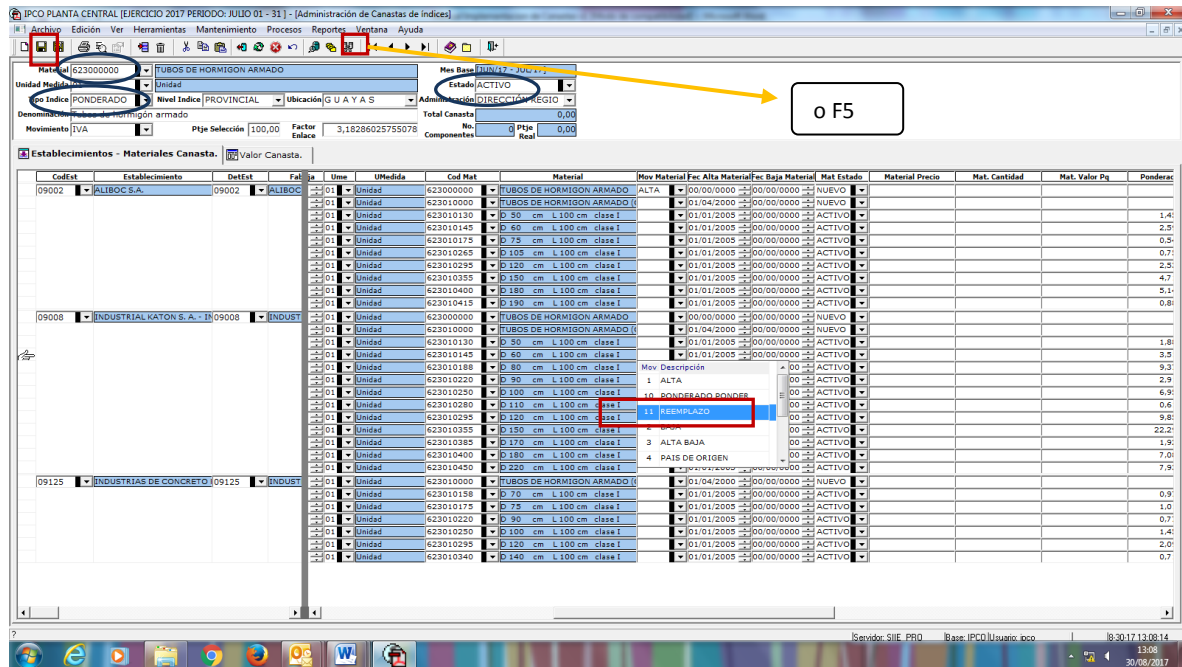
IPCO PLANTA CENTRAL [EJERCICIO 2017 PERIODO: JULIO 01 - 31 ] - [Administración de Canastas de índices]

Archivo Edición Ver Herramientas Mantenimiento Procesos Reportes Ventana Ayuda

o F5

Material 623000000 TUBOS DE HORMIGON ARMADO
Unidad Medida 01 Unidad
Tipo Indice PONDERADO Nivel Indice PROVINCIAL Ubicación G U A Y A S
Denominación Tubos de hormigón armado
Movimiento IVA Ptje Selección 100,00 Factor Enlace 3,18286025755078
Mes Base JUN/17 - JUL/17
Estado ACTIVO
Administración DIRECCION REGIO
Total Canasta 0,00
No. Componentes 0 Ptje Real 0,00

Establecimientos - Materiales Canasta. Valor Canasta.

| CodEst | Establecimiento | DetEst | Fa | Ume | UMedida | Cod Mat | Material | Mov Material | Fec Alta Material | Fec Baja Material | Mat Estado | Material Precio | Mat. Cantidad | Mat. Valor Pq | Ponderac |
|---|---|---|---|---|---|---|---|---|---|---|---|---|---|---|---|
| 09002 | ALIBOC S.A. | 09002 | ALIBOC | 01 | Unidad | 623000000 | TUBOS DE HORMIGON ARMADO | ALTA | 00/00/0000 | 00/00/0000 | NUEVO | | | | |
| | | | | 01 | Unidad | 623010000 | TUBOS DE HORMIGON ARMADO | | 01/04/2000 | 00/00/0000 | NUEVO | | | | |
| | | | | 01 | Unidad | 623010130 | D 50 cm L 100 cm clase I | | 01/01/2005 | 00/00/0000 | ACTIVO | | | | 1,4 |
| | | | | 01 | Unidad | 623010145 | D 60 cm L 100 cm clase I | | 01/01/2005 | 00/00/0000 | ACTIVO | | | | 2,5 |
| | | | | 01 | Unidad | 623010175 | D 75 cm L 100 cm clase I | | 01/01/2005 | 00/00/0000 | ACTIVO | | | | 0,5 |
| | | | | 01 | Unidad | 623010265 | D 105 cm L 100 cm clase I | | 01/01/2005 | 00/00/0000 | ACTIVO | | | | 0,7 |
| | | | | 01 | Unidad | 623010295 | D 120 cm L 100 cm clase I | | 01/01/2005 | 00/00/0000 | ACTIVO | | | | 2,5 |
| | | | | 01 | Unidad | 623010355 | D 150 cm L 100 cm clase I | | 01/01/2005 | 00/00/0000 | ACTIVO | | | | 4,7 |
| | | | | 01 | Unidad | 623010400 | D 180 cm L 100 cm clase I | | 01/01/2005 | 00/00/0000 | ACTIVO | | | | 5,1 |
| | | | | 01 | Unidad | 623010415 | D 190 cm L 100 cm clase I | | 01/01/2005 | 00/00/0000 | ACTIVO | | | | 0,8 |
| 09008 | INDUSTRIAL KATON S. A. - IN | 09008 | INDUST | 01 | Unidad | 623000000 | TUBOS DE HORMIGON ARMADO | | 00/00/0000 | 00/00/0000 | NUEVO | | | | |
| | | | | 01 | Unidad | 623010000 | TUBOS DE HORMIGON ARMADO | | 01/04/2000 | 00/00/0000 | NUEVO | | | | |
| | | | | 01 | Unidad | 623010130 | D 50 cm L 100 cm clase I | | 01/01/2005 | 00/00/0000 | ACTIVO | | | | 1,8 |
| | | | | 01 | Unidad | 623010145 | D 60 cm L 100 cm clase I | | 01/01/2005 | 00/00/0000 | ACTIVO | | | | 3,5 |
| | | | | 01 | Unidad | 623010188 | D 80 cm L 100 cm clase I | | | 00 | ACTIVO | | | | 9,3 |
| | | | | 01 | Unidad | 623010220 | D 90 cm L 100 cm clase I | | | 00 | ACTIVO | | | | 2,9 |
| | | | | 01 | Unidad | 623010250 | D 100 cm L 100 cm clase I | | | 00 | ACTIVO | | | | 6,9 |
| | | | | 01 | Unidad | 623010280 | D 110 cm L 100 cm clase I | | | 00 | ACTIVO | | | | 0,6 |
| | | | | 01 | Unidad | 623010295 | D 120 cm L 100 cm clase I | | | 00 | ACTIVO | | | | 9,8 |
| | | | | 01 | Unidad | 623010355 | D 150 cm L 100 cm clase I | | | 00 | ACTIVO | | | | 22,2 |
| | | | | 01 | Unidad | 623010385 | D 170 cm L 100 cm clase I | | | 00 | ACTIVO | | | | 1,9 |
| | | | | 01 | Unidad | 623010400 | D 180 cm L 100 cm clase I | | | 00 | ACTIVO | | | | 7,0 |
| | | | | 01 | Unidad | 623010450 | D 220 cm L 100 cm clase I | | 01/01/2005 | | ACTIVO | | | | 7,9 |
| 09125 | INDUSTRIAS DE CONCRETO | 09125 | INDUST | 01 | Unidad | 623010000 | TUBOS DE HORMIGON ARMADO | | 01/04/2000 | 00/00/0000 | NUEVO | | | | |
| | | | | 01 | Unidad | 623010158 | D 70 cm L 100 cm clase I | | 01/01/2005 | 00/00/0000 | ACTIVO | | | | 0,9 |
| | | | | 01 | Unidad | 623010175 | D 75 cm L 100 cm clase I | | 01/01/2005 | 00/00/0000 | ACTIVO | | | | 1,0 |
| | | | | 01 | Unidad | 623010220 | D 90 cm L 100 cm clase I | | 01/01/2005 | 00/00/0000 | ACTIVO | | | | 0,7 |
| | | | | 01 | Unidad | 623010250 | D 100 cm L 100 cm clase I | | 01/01/2005 | 00/00/0000 | ACTIVO | | | | 1,4 |
| | | | | 01 | Unidad | 623010295 | D 120 cm L 100 cm clase I | | 01/01/2005 | 00/00/0000 | ACTIVO | | | | 2,0 |
| | | | | 01 | Unidad | 623010340 | D 140 cm L 100 cm clase I | | 01/01/2005 | 00/00/0000 | ACTIVO | | | | 0,7 |

| Mov | Descripción |
|---|---|
| 1 | ALTA |
| 10 | PONDERADO PONDER |
| 11 | REEMPLAZO |
| 2 | BAJA |
| 3 | ALTA BAJA |
| 4 | PAIS DE ORIGEN |

Servidor: SIIE_PRO Base: IPCO Usuario: ipco 8:30:17 13:08:14
13:08 30/08/2017